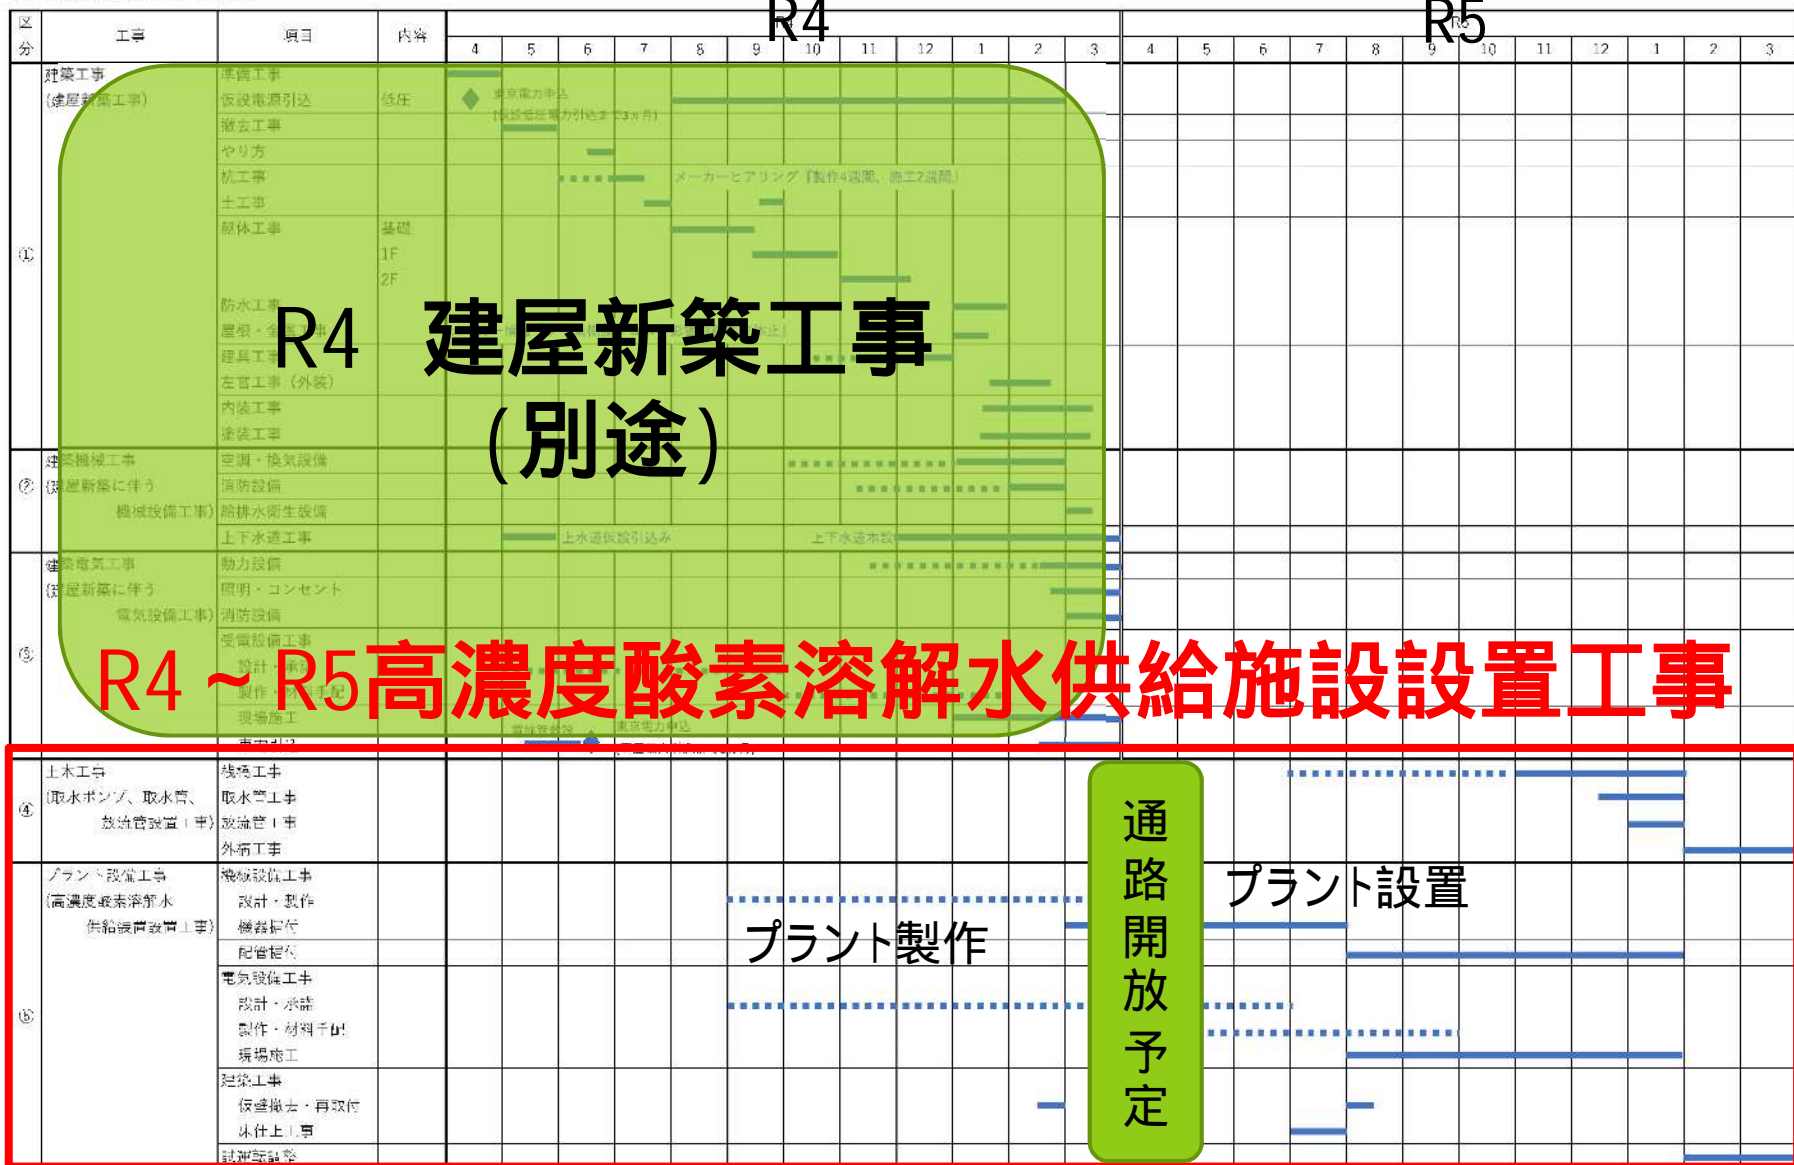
| 区分 | 工事 | 項目 | 内容 | R4 4 | 5 | 6 | 7 | 8 | 9 | 10 | 11 | 12 | 1 | 2 | 3 | R5 4 | 5 | 6 | 7 | 8 | 9 | 10 | 11 | 12 | 1 | 2 | 3 |
|---|---|---|---|---|---|---|---|---|---|---|---|---|---|---|---|---|---|---|---|---|---|---|---|---|---|---|---|
| ① | 建築工事 (建屋新築工事) | 準備工事 | | | | | | | | | | | | | | | | | | | | | | | | | |
| | | 仮設電源引込 | 低圧 | 東京電力申込 | | | | | | | | | | | | | | | | | | | | | | | |
| | | 撤去工事 | | | | | | | | | | | | | | | | | | | | | | | | | |
| | | やり方 | | | | | | | | | | | | | | | | | | | | | | | | | |
| | | 杭工事 | | | | | メーカーヒアリング | | | | | | | | | | | | | | | | | | | | |
| | | 土工事 | | | | | | | | | | | | | | | | | | | | | | | | | |
| | | 躯体工事 | 基礎 | | | | | | | | | | | | | | | | | | | | | | | | |
| | | | 1F | | | | | | | | | | | | | | | | | | | | | | | | |
| | | | 2F | | | | | | | | | | | | | | | | | | | | | | | | |
| | | 防水工事 | | | | | | | | | | | | | | | | | | | | | | | | | |
| | | 屋根・金 | | | | | | | | | | | | | | | | | | | | | | | | | |
| | | 建具工事 | | | | | | | | | | | | | | | | | | | | | | | | | |
| | | 左官工事(外装) | | | | | | | | | | | | | | | | | | | | | | | | | |
| | | 内装工事 | | | | | | | | | | | | | | | | | | | | | | | | | |
| | | 塗装工事 | | | | | | | | | | | | | | | | | | | | | | | | | |
| ② | 建築機械工事 (建屋新築に伴う機械設備工事) | 空調・換気設備 | | | | | | | | | | | | | | | | | | | | | | | | | |
| | | 消防設備 | | | | | | | | | | | | | | | | | | | | | | | | | |
| | | 給排水衛生設備 | | | | | | | | | | | | | | | | | | | | | | | | | |
| | | 上下水道工事 | | | 上水道仮設引込み | | | | | 上下水道本設 | | | | | | | | | | | | | | | | | |
| ③ | 建築電気工事 (建屋新築に伴う電気設備工事) | 動力設備 | | | | | | | | | | | | | | | | | | | | | | | | | |
| | | 照明・コンセント | | | | | | | | | | | | | | | | | | | | | | | | | |
| | | 消防設備 | | | | | | | | | | | | | | | | | | | | | | | | | |
| | | 受電設備工事 | | | | | | | | | | | | | | | | | | | | | | | | | |
| | | 設計・承 | | | | | | | | | | | | | | | | | | | | | | | | | |
| | | 製作・材料手配 | | | | | | | | | | | | | | | | | | | | | | | | | |
| | | 現場施工 | | | 東京電力申込 | | | | | | | | | | | | | | | | | | | | | | |
| ④ | 土木工事 (取水ポンプ、取水管、放流管設置工事) | 堤場工事 | | | | | | | | | | | | | | | | | | | | | | | | | |
| | | 取水管工事 | | | | | | | | | | | | | | | | | | | | | | | | | |
| | | 放流管工事 | | | | | | | | | | | | | | | | | | | | | | | | | |
| | | 外構工事 | | | | | | | | | | | | | | | | | | | | | | | | | |
| ⑤ | プラント設備工事 (高濃度酸素溶解水供給設備設置工事) | 機械設備工事 | | | | | | | | | | | | | | | | | | | | | | | | | |
| | | 設計・製作 | | | | | | | | | | | | | | | | | | | | | | | | | |
| | | 機器据付 | | | | | | | | | | | | | | | | | | | | | | | | | |
| | | 配管据付 | | | | | | | | | | | | | | | | | | | | | | | | | |
| | | 電気設備工事 | | | | | | | | | | | | | | | | | | | | | | | | | |
| | | 設計・承諾 | | | | | | | | | | | | | | | | | | | | | | | | | |
| | | 製作・材料手配 | | | | | | | | | | | | | | | | | | | | | | | | | |
| | | 現場施工 | | | | | | | | | | | | | | | | | | | | | | | | | |
| | | 建築工事 | | | | | | | | | | | | | | | | | | | | | | | | | |
| | | 仮設撤去・再取付 | | | | | | | | | | | | | | | | | | | | | | | | | |
| | | 床仕上工事 | | | | | | | | | | | | | | | | | | | | | | | | | |
| | | 試運転調整 | | | | | | | | | | | | | | | | | | | | | | | | | |

R4 建屋新築工事
(別途)

R4～R5高濃度酸素溶解水供給施設設置工事

通路開放予定

プラント製作

プラント設置